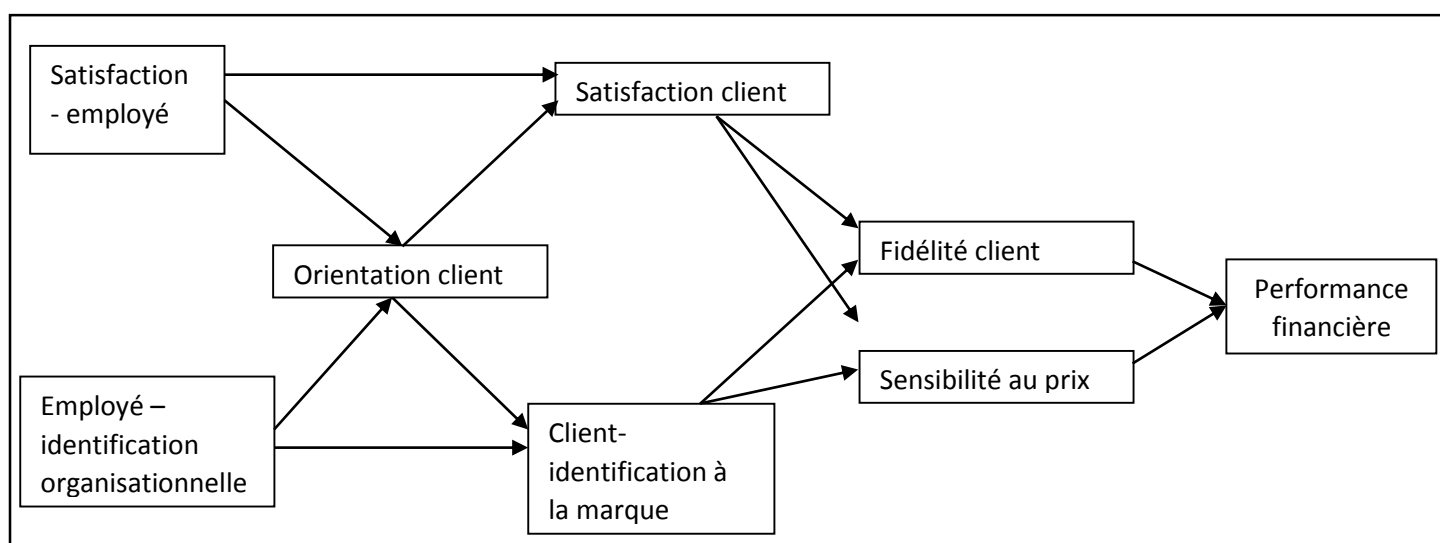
Satisfaction - employé

Satisfaction client

Orientation client

Fidélité client

Performance financière

Sensibilité au prix

Employé – identification organisationnelle

Client-identification à la marque